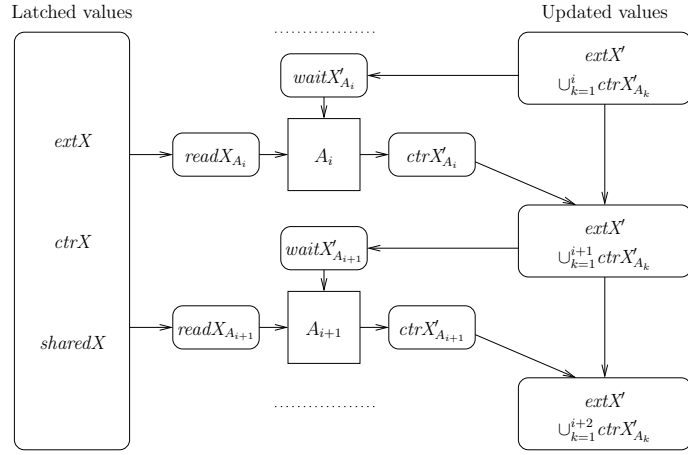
Latched values

Updated values

$extX$

$ctrX$

$sharedX$

$waitX'_{A_i}$

$readX_{A_i}$

$A_i$

$ctrX'_{A_i}$

$waitX'_{A_{i+1}}$

$readX_{A_{i+1}}$

$A_{i+1}$

$ctrX'_{A_{i+1}}$

$extX'$ $\cup_{k=1}^{i} ctrX'_{A_k}$

$extX'$ $\cup_{k=1}^{i+1} ctrX'_{A_k}$

$extX'$ $\cup_{k=1}^{i+2} ctrX'_{A_k}$